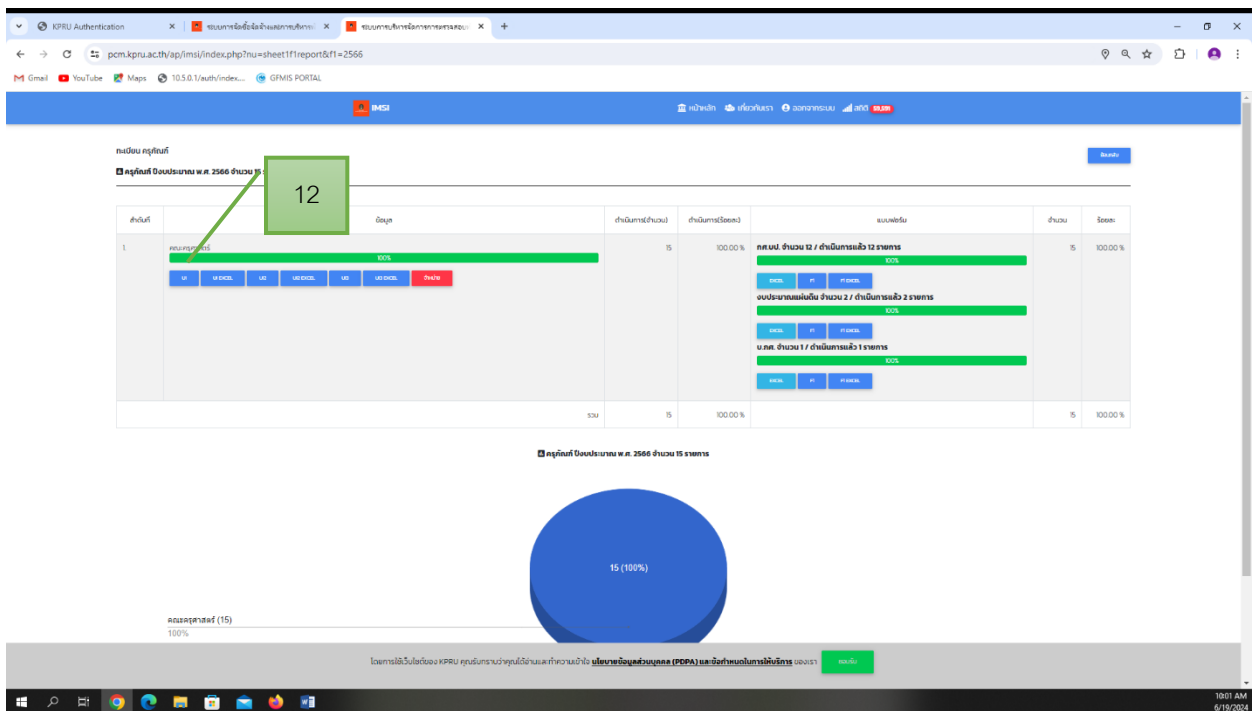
KPRU Authentication ×
ระบบการจัดซื้อจัดจ้างและการบริหาร ×
ระบบการบริหารจัดการทะเบียนครุภัณฑ์ ×
+

pcm.kpru.ac.th/ap/imsi/index.php?nu=sheet1f1report&f1=2566

Gmail YouTube Maps 10.5.0.1/auth/index.... GFMIS PORTAL

IMSI

หน้าหลัก เกี่ยวกับเรา ออกจากระบบ สถิติ 59,391

ทะเบียน ครุภัณฑ์

ครุภัณฑ์ ปีงบประมาณ พ.ศ. 2566 จำนวน 15

ย้อนกลับ

12

| ลำดับที่ | ข้อมูล | ดำเนินการ(จำนวน) | ดำเนินการ(ร้อยละ) | แบบฟอร์ม | จำนวน | ร้อยละ |
|---|---|---|---|---|---|---|
| 1 | คณะครุศาสตร์ 100% U1 U1 EXCEL U2 U2 EXCEL U3 U3 EXCEL ป้ายชื่อ | 15 | 100.00 % | กศ.บป. จำนวน 12 / ดำเนินการแล้ว 12 รายการ 100% EXCEL F1 F1 EXCEL งบประมาณแผ่นดิน จำนวน 2 / ดำเนินการแล้ว 2 รายการ 100% EXCEL F1 F1 EXCEL บ.กศ. จำนวน 1 / ดำเนินการแล้ว 1 รายการ 100% EXCEL F1 F1 EXCEL | 15 | 100.00 % |
| | รวม | 15 | 100.00 % | | 15 | 100.00 % |

ครุภัณฑ์ ปีงบประมาณ พ.ศ. 2566 จำนวน 15 รายการ

15 (100%)

คณะครุศาสตร์ (15)
100%

โดยการใช้เว็บไซต์ของ KPRU คุณรับทราบว่าคุณได้อ่านและทำความเข้าใจ นโยบายข้อมูลส่วนบุคคล (PDPA) และข้อกำหนดในการให้บริการ ของเรา ยอมรับ

10:01 AM
6/19/2024